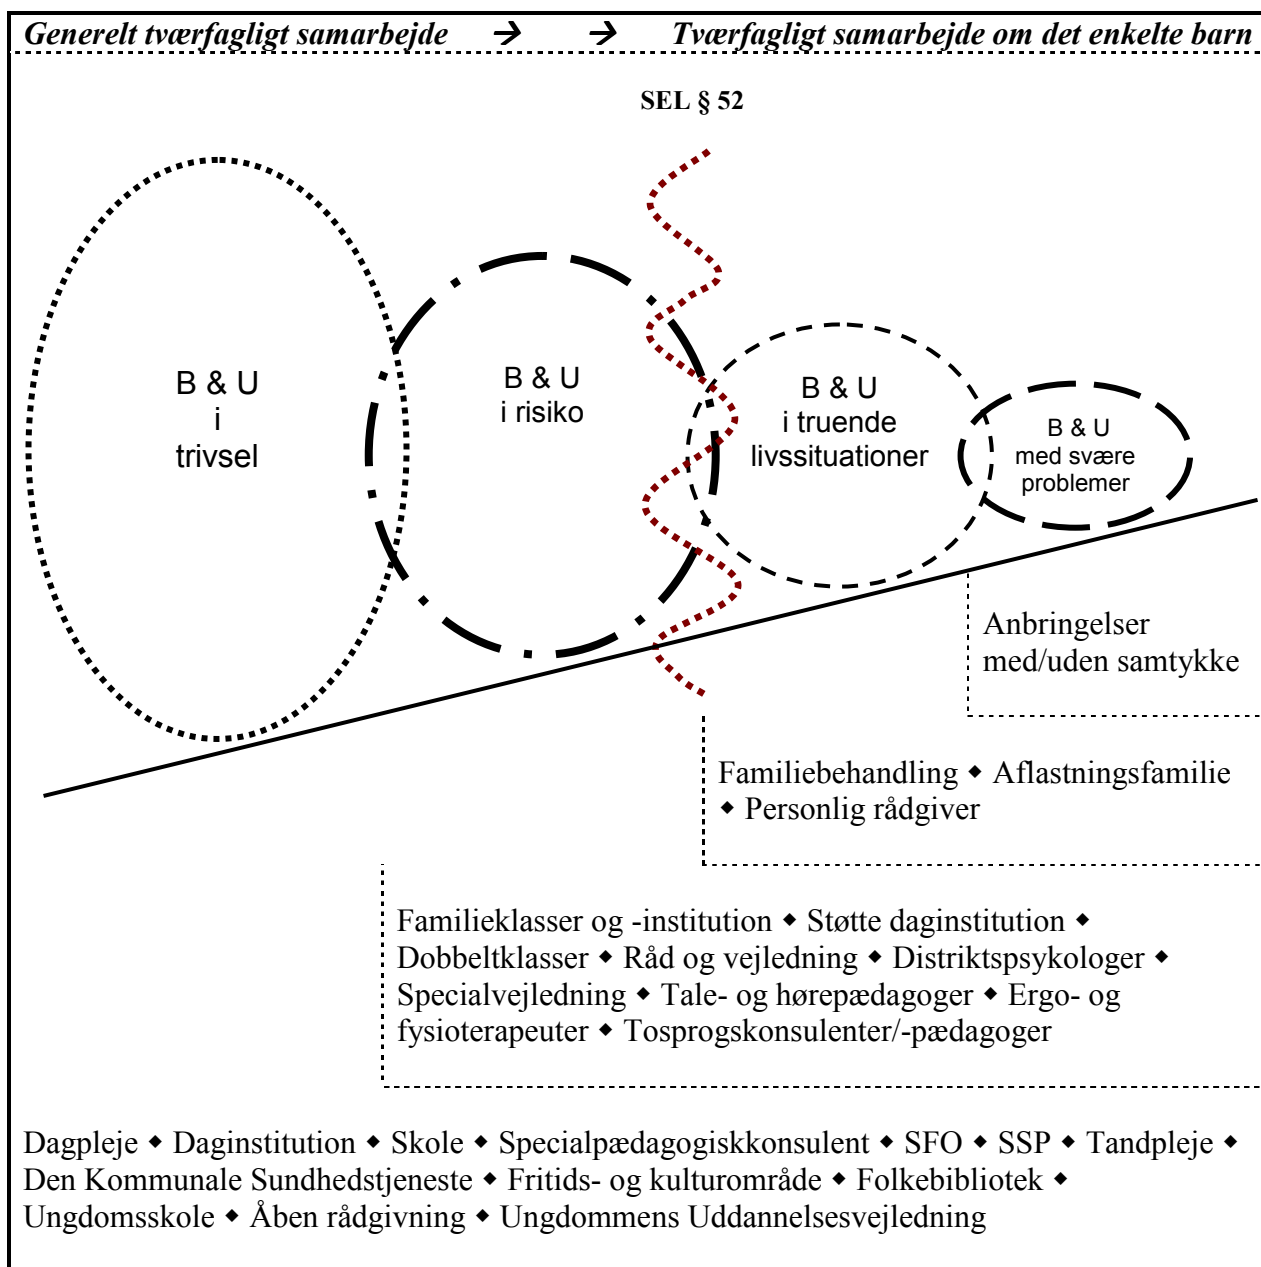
Generelt tværfagligt samarbejde → → Tværfagligt samarbejde om det enkelte barn

SEL § 52

B & U
i
trivsel

B & U
i risiko

B & U
i truende
livssituationer

B & U
med svære
problemer

Anbringelser
med/uden samtykke

Familiebehandling ◆ Aflastningsfamilie ◆ Personlig rådgiver

Familieklasser og -institution ◆ Støtte daginstitution ◆ Dobbeltklasser ◆ Råd og vejledning ◆ Distriktspsykologer ◆ Specialvejledning ◆ Tale- og hørepædagoger ◆ Ergo- og fysioterapeuter ◆ Tosprogskonsulenter/-pædagoger

Dagpleje ◆ Daginstitution ◆ Skole ◆ Specialpædagogiskkonsulent ◆ SFO ◆ SSP ◆ Tandpleje ◆ Den Kommunale Sundhedstjeneste ◆ Fritids- og kulturområde ◆ Folkebibliotek ◆ Ungdomsskole ◆ Åben rådgivning ◆ Ungdommens Uddannelsesvejledning